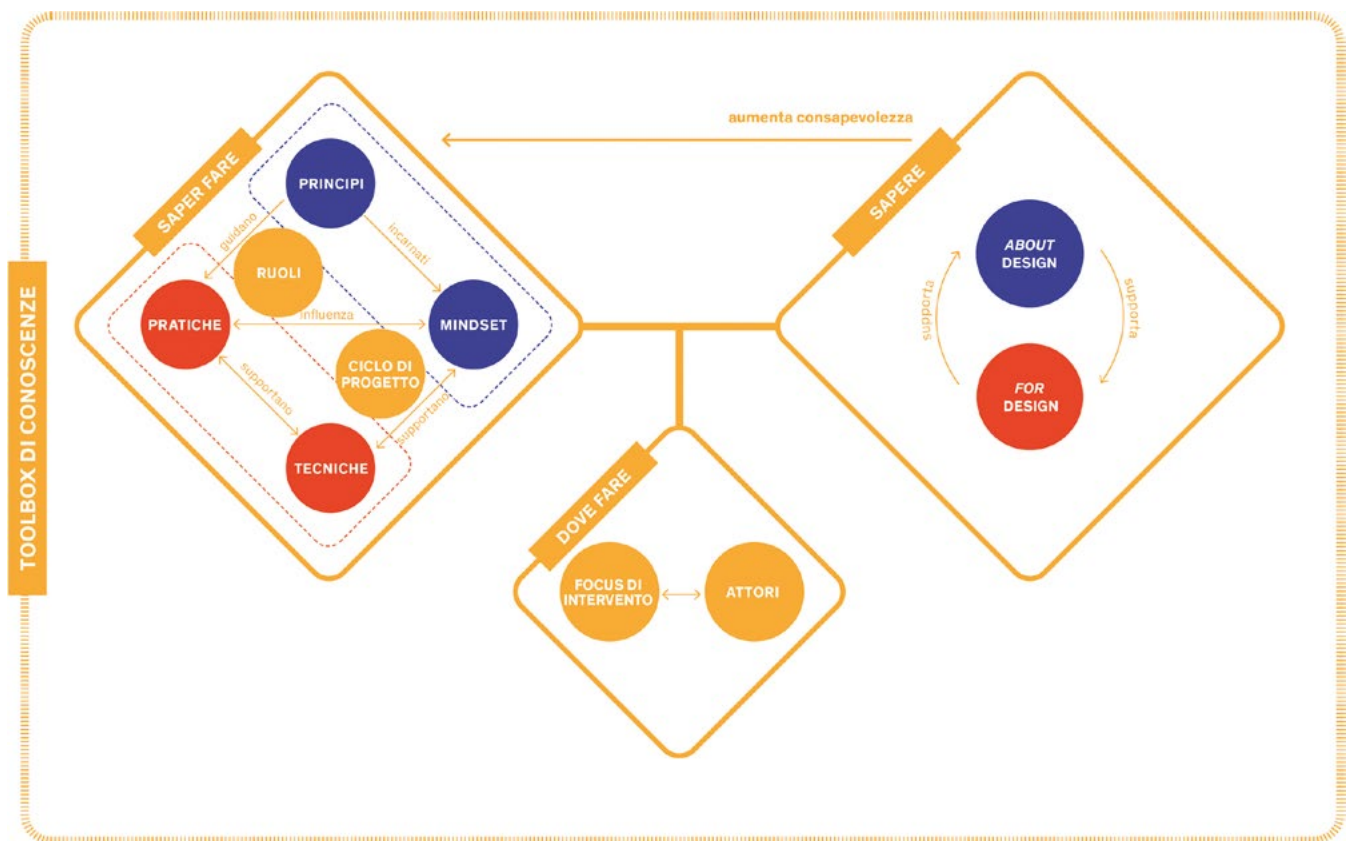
TOOLBOX DI CONOSCENZE

SAPER FARE

PRINCIPI

guidano

incarnati

RUOLI

PRATICHE

influenza

MINDSET

CICLO DI PROGETTO

supportano

supportano

TECNICHE

aumenta consapevolezza

SAPERE

ABOUT DESIGN

supporta

supporta

FOR DESIGN

DOVE FARE

FOCUS DI INTERVENTO

ATTORI